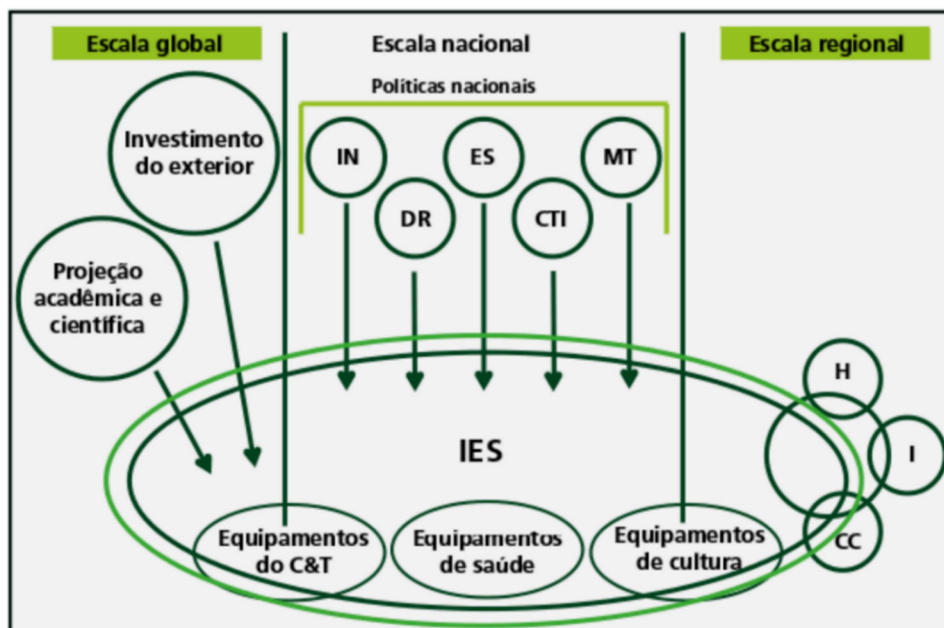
Escala global

Escala nacional

Escala regional

Políticas nacionais

Investimento do exterior

Projeção acadêmica e científica

IN

DR

ES

CTI

MT

IES

H

I

CC

Equipamentos do C&T

Equipamentos de saúde

Equipamentos de cultura